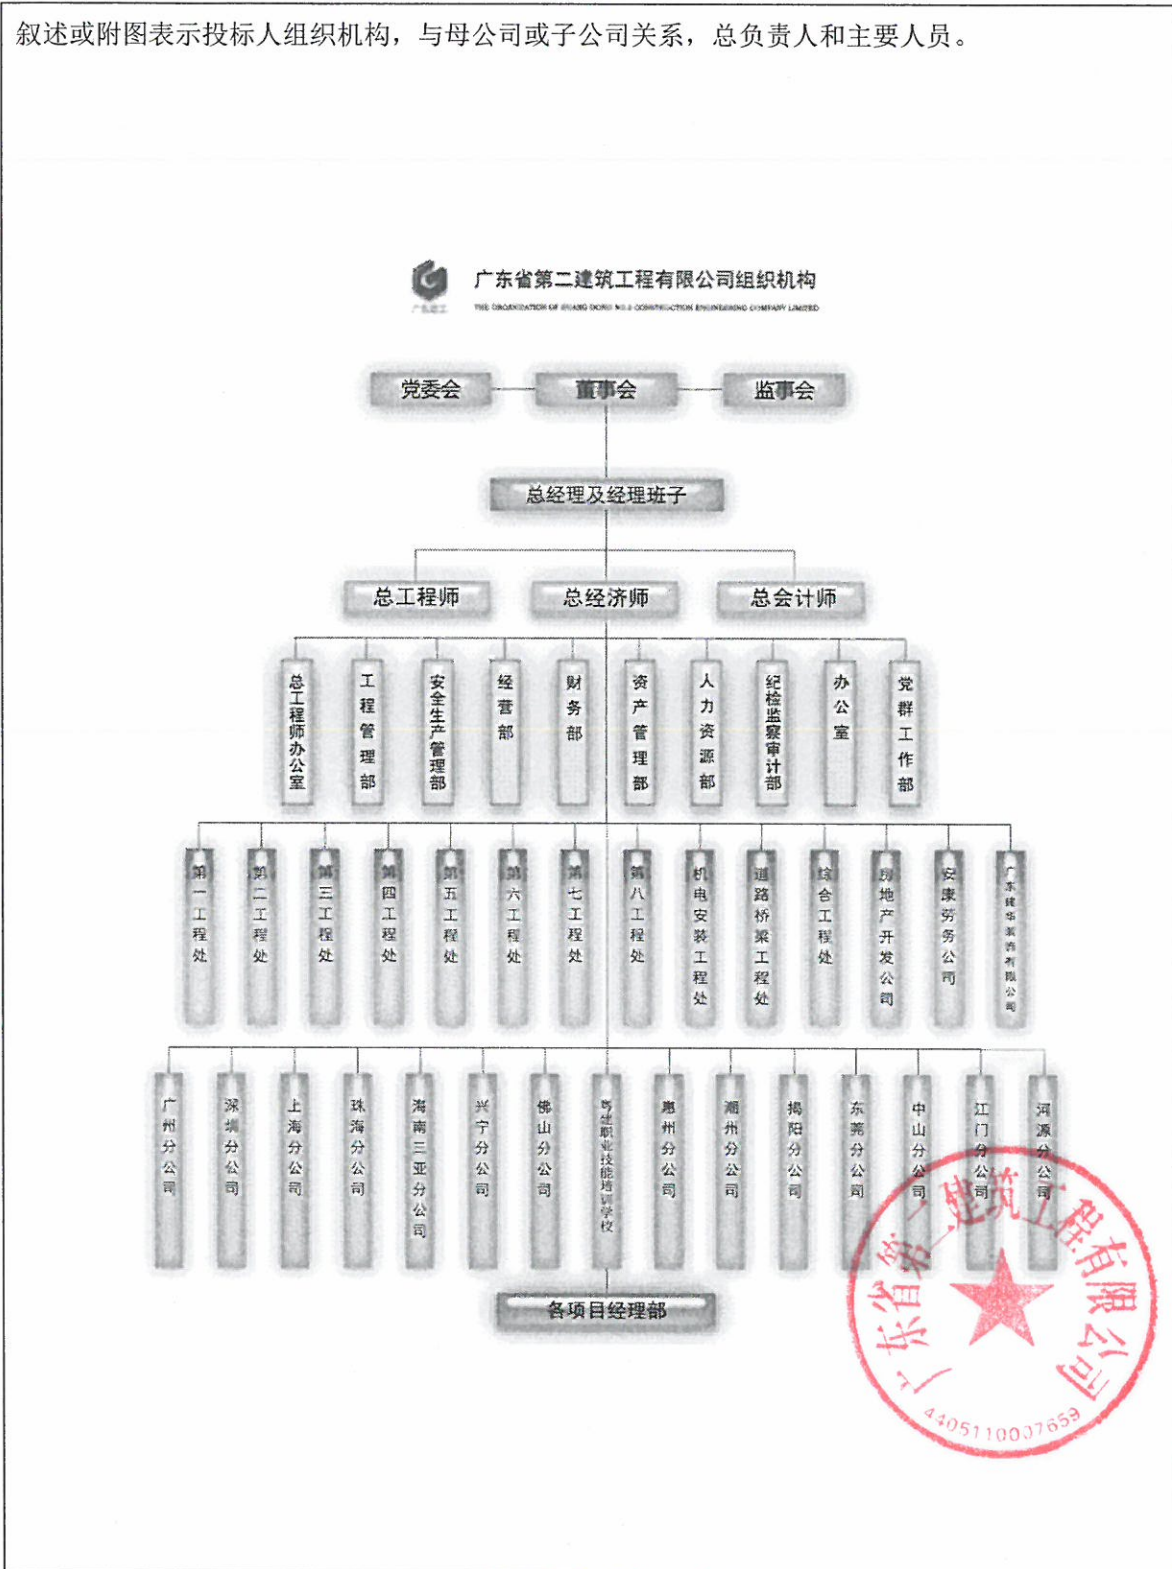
叙述或附图表示投标人组织机构，与母公司或子公司关系，总负责人和主要人员。

广东省第二建筑工程有限公司组织机构

THE ORGANIZATION OF GUANG DONG NO.2 CONSTRUCTION ENGINEERING COMPANY LIMITED

党委会
董事会
监事会

总经理及经理班子

总工程师
总经济师
总会计师

总工程师办公室
工程管理部
安全生产管理部
经营部
财务部
资产管理部
人力资源部
纪检监察审计部
办公室
党群工作部

第一工程处
第二工程处
第三工程处
第四工程处
第五工程处
第六工程处
第七工程处
第八工程处
机电安装工程处
道路桥梁工程处
综合工程处
房地产开发公司
安康劳务公司
广东建华装饰有限公司

广州分公司
深圳分公司
上海分公司
珠海分公司
海南三亚分公司
兴宁分公司
佛山分公司
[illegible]职业技能培训学校
惠州分公司
潮州分公司
揭阳分公司
东莞分公司
中山分公司
江门分公司
河源分公司

各项目经理部

广东省第二建筑工程有限公司
4405110037658